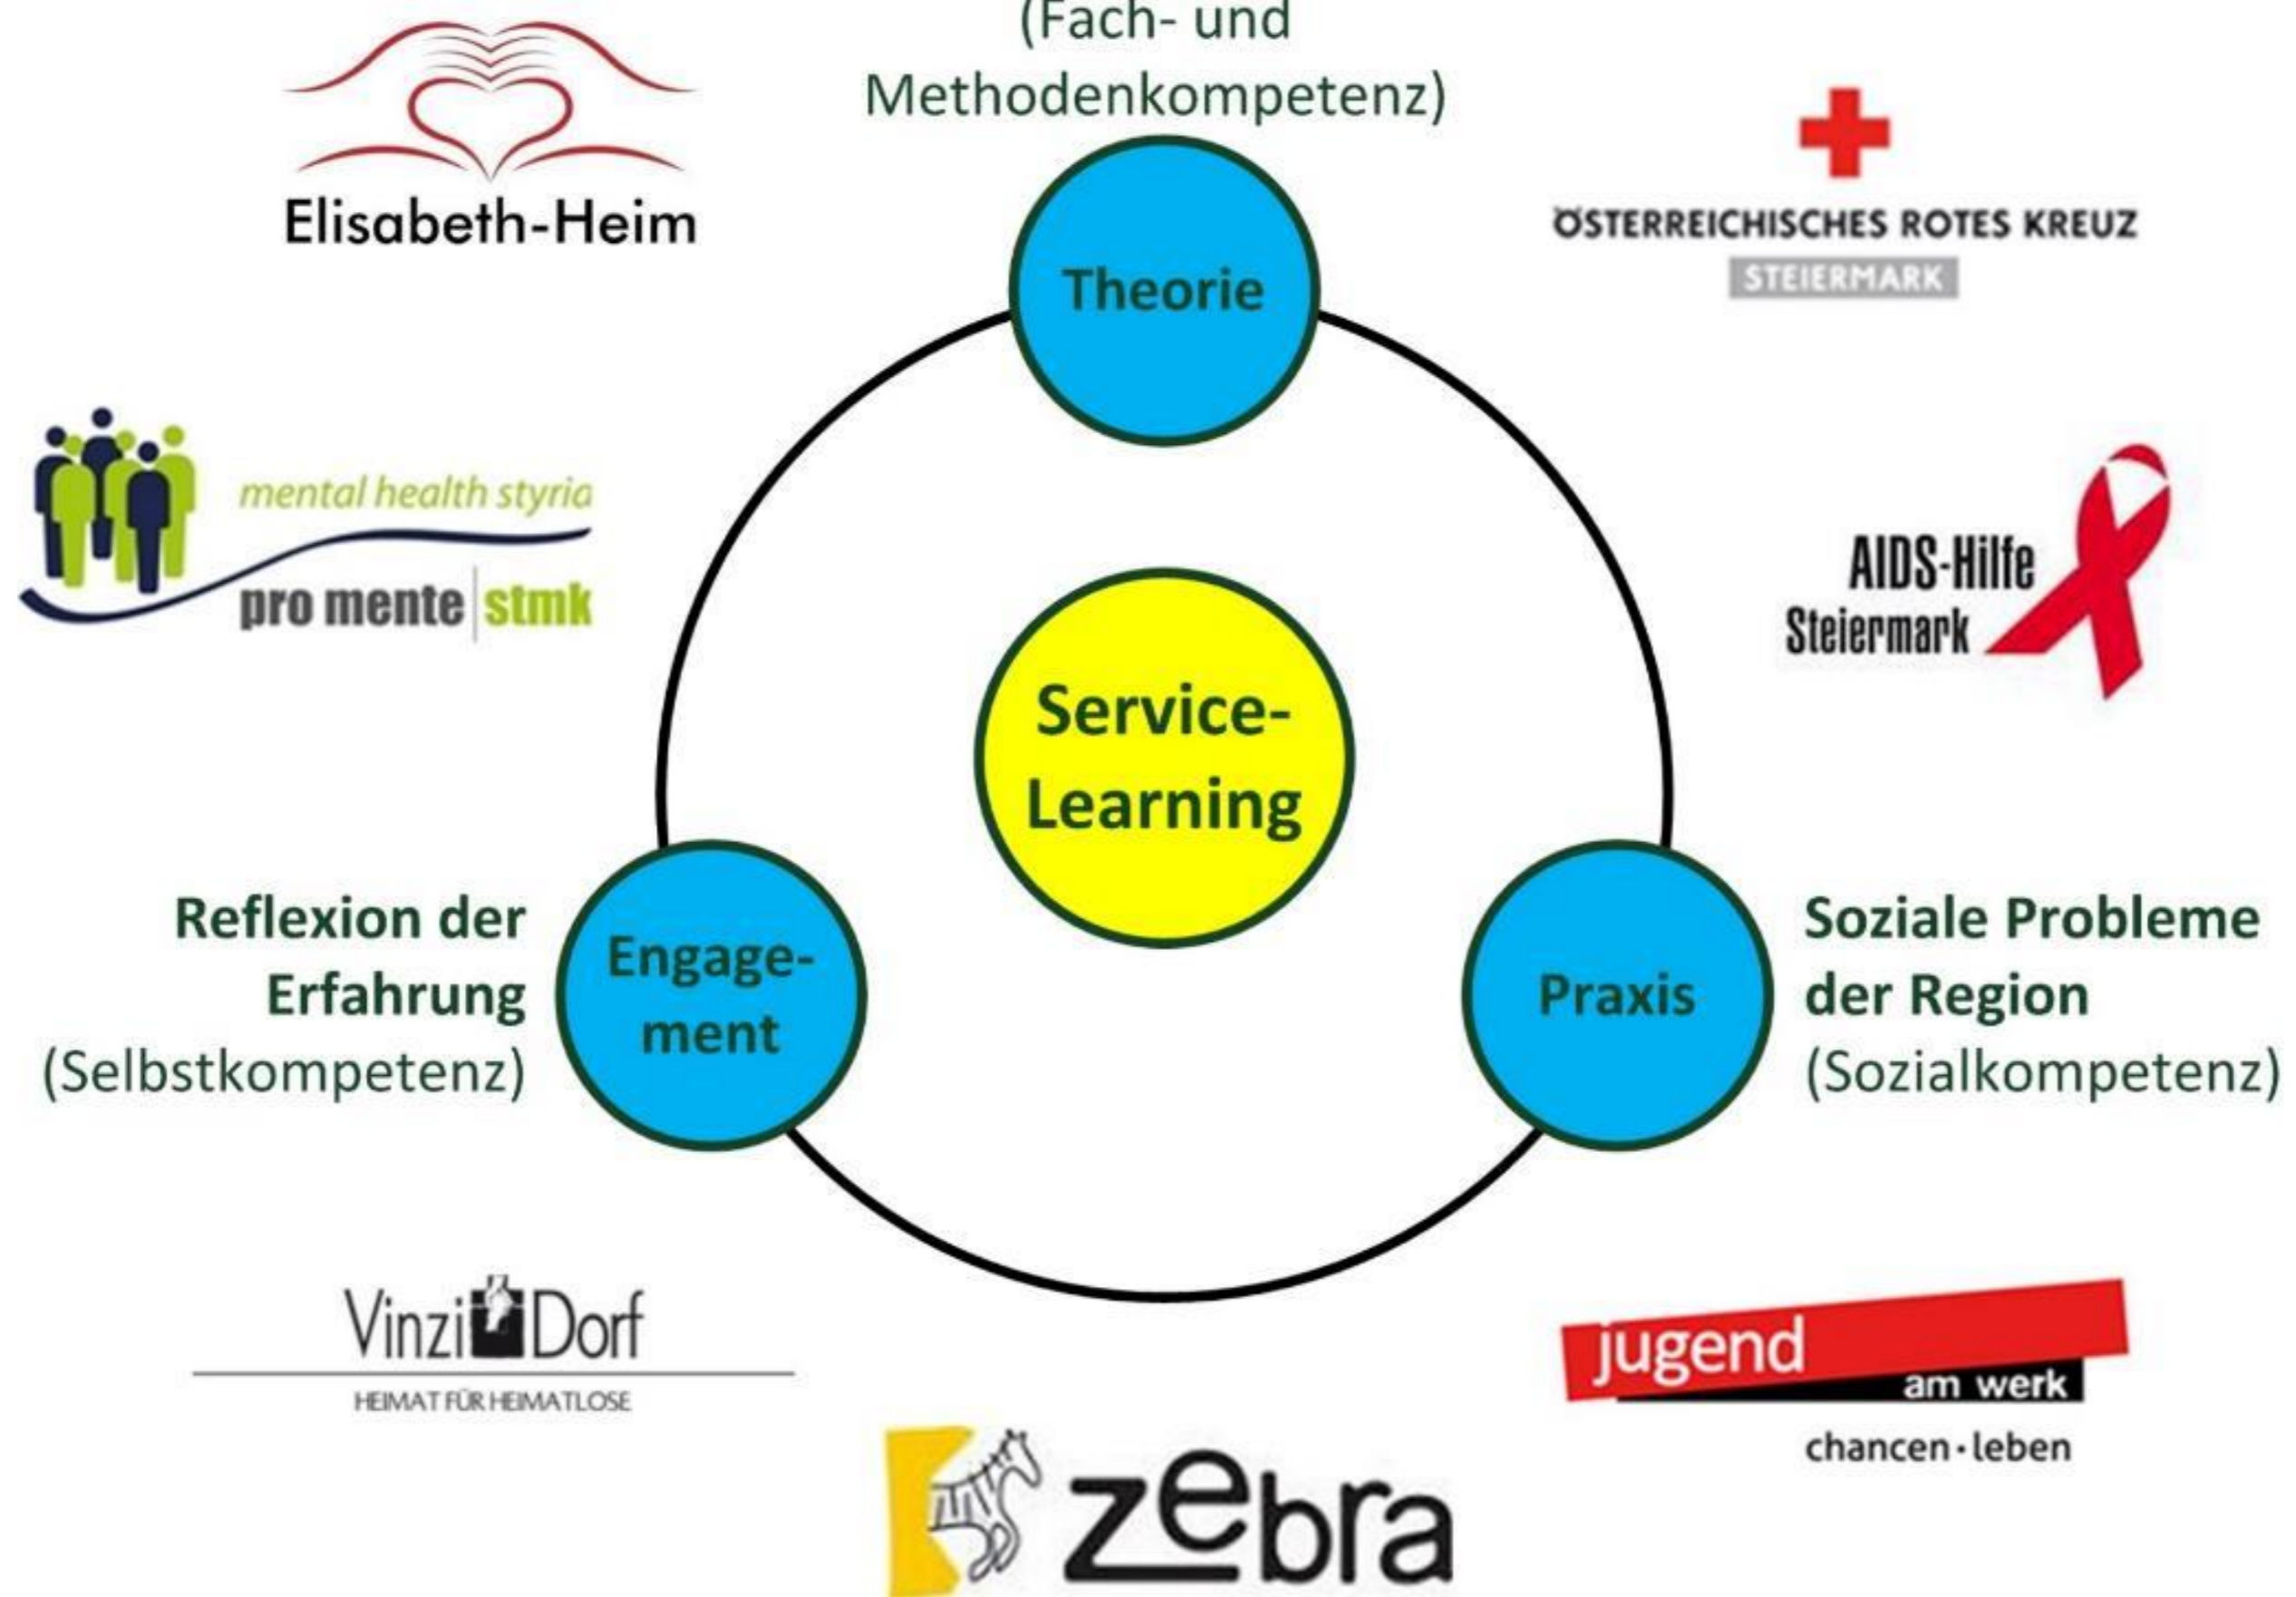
(Fach- und Methodenkompetenz)

Elisabeth-Heim

ÖSTERREICHISCHES ROTES KREUZ
STEIERMARK

Theorie

mental health styria
pro mente stmk

AIDS-Hilfe Steiermark

Service-Learning

Reflexion der Erfahrung (Selbstkompetenz)

Engagement

Praxis

Soziale Probleme der Region (Sozialkompetenz)

VinziDorf
HEIMAT FÜR HEIMATLOSE

jugend am werk
chancen • leben

zebra